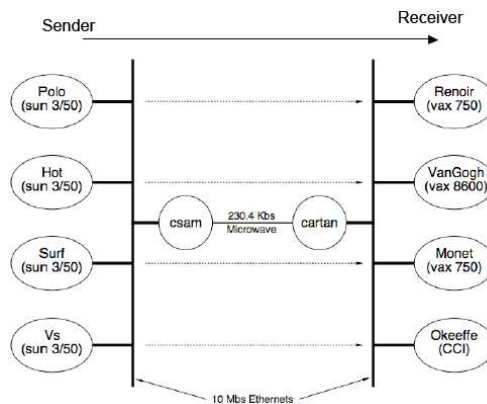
Sender

Receiver

Polo (sun 3/50)

Hot (sun 3/50)

Surf (sun 3/50)

Vs (sun 3/50)

csam

230.4 Kbs Microwave

cartan

Renoir (vax 750)

VanGogh (vax 8600)

Monet (vax 750)

Okeeffe (CCI)

10 Mbs Ethernets